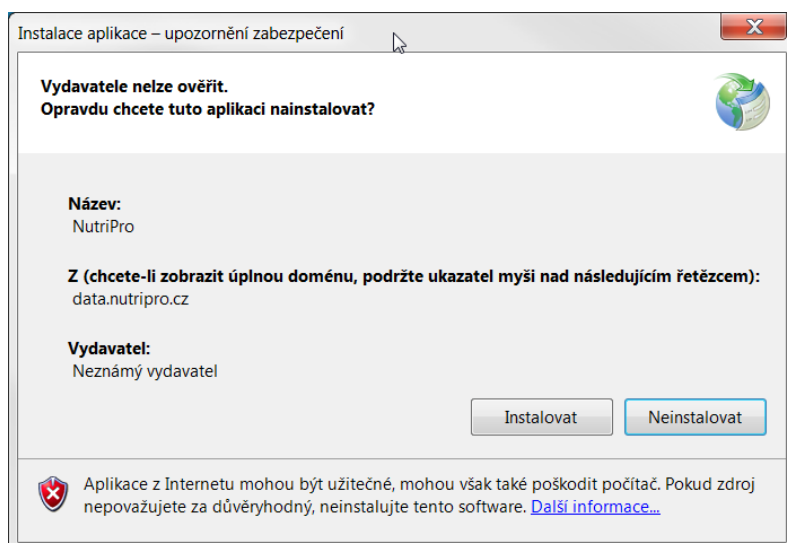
Instalace aplikace – upozornění zabezpečení

Vydavatele nelze ověřit.
Opravdu chcete tuto aplikaci nainstalovat?

Název:
NutriPro

Z (chcete-li zobrazit úplnou doménu, podržte ukazatel myši nad následujícím řetězcem):
data.nutripro.cz

Vydavatel:
Neznámý vydavatel

Instalovat

Neinstalovat

Aplikace z Internetu mohou být užitečné, mohou však také poškodit počítač. Pokud zdroj nepovažujete za důvěryhodný, neinstalujte tento software. Další informace...